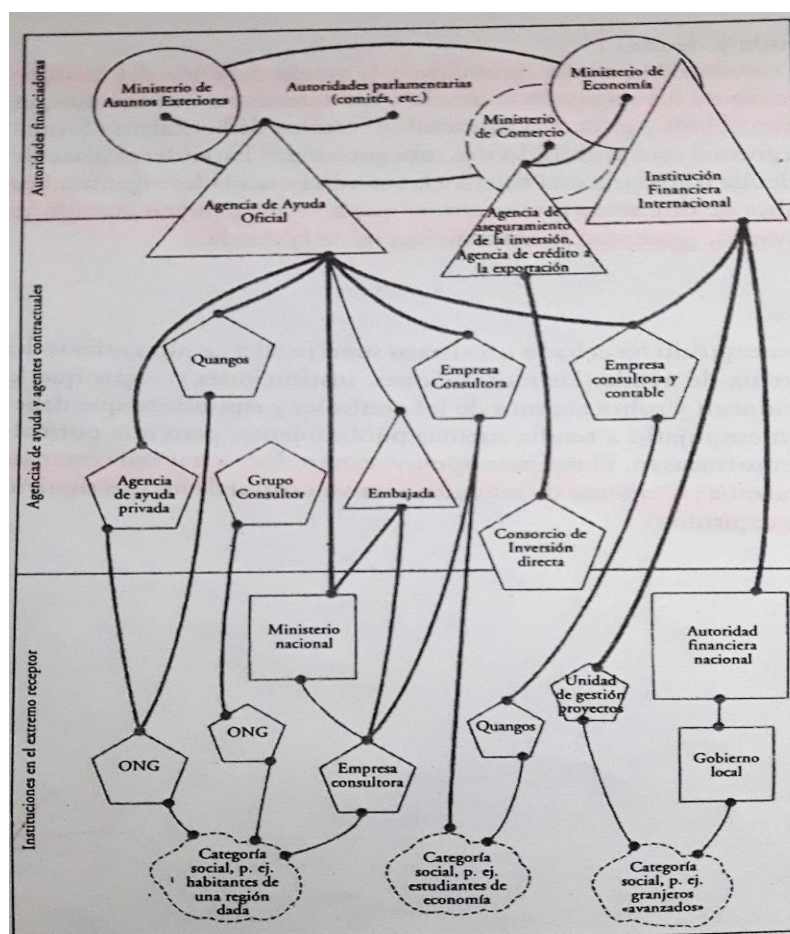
Autoridades financiadoras

Ministerio de Asuntos Exteriores

Autoridades parlamentarias (comités, etc.)

Ministerio de Economía

Ministerio de Comercio

Agencia de Ayuda Oficial

Agencia de aseguramiento de la inversión, Agencia de crédito a la exportación

Institución Financiera Internacional

Agencias de ayuda y agentes contractuales

Quangos

Empresa Consultora

Empresa consultora y contable

Agencia de ayuda privada

Grupo Consultor

Embajada

Consorcio de Inversión directa

Instituciones en el extremo receptor

Ministerio nacional

Autoridad financiera nacional

Unidad de gestión proyectos

Quangos

ONG

ONG

Empresa consultora

Gobierno local

Categoría social, p. ej. habitantes de una región dada

Categoría social, p. ej. estudiantes de economía

Categoría social, p. ej. granjeros «avanzados»